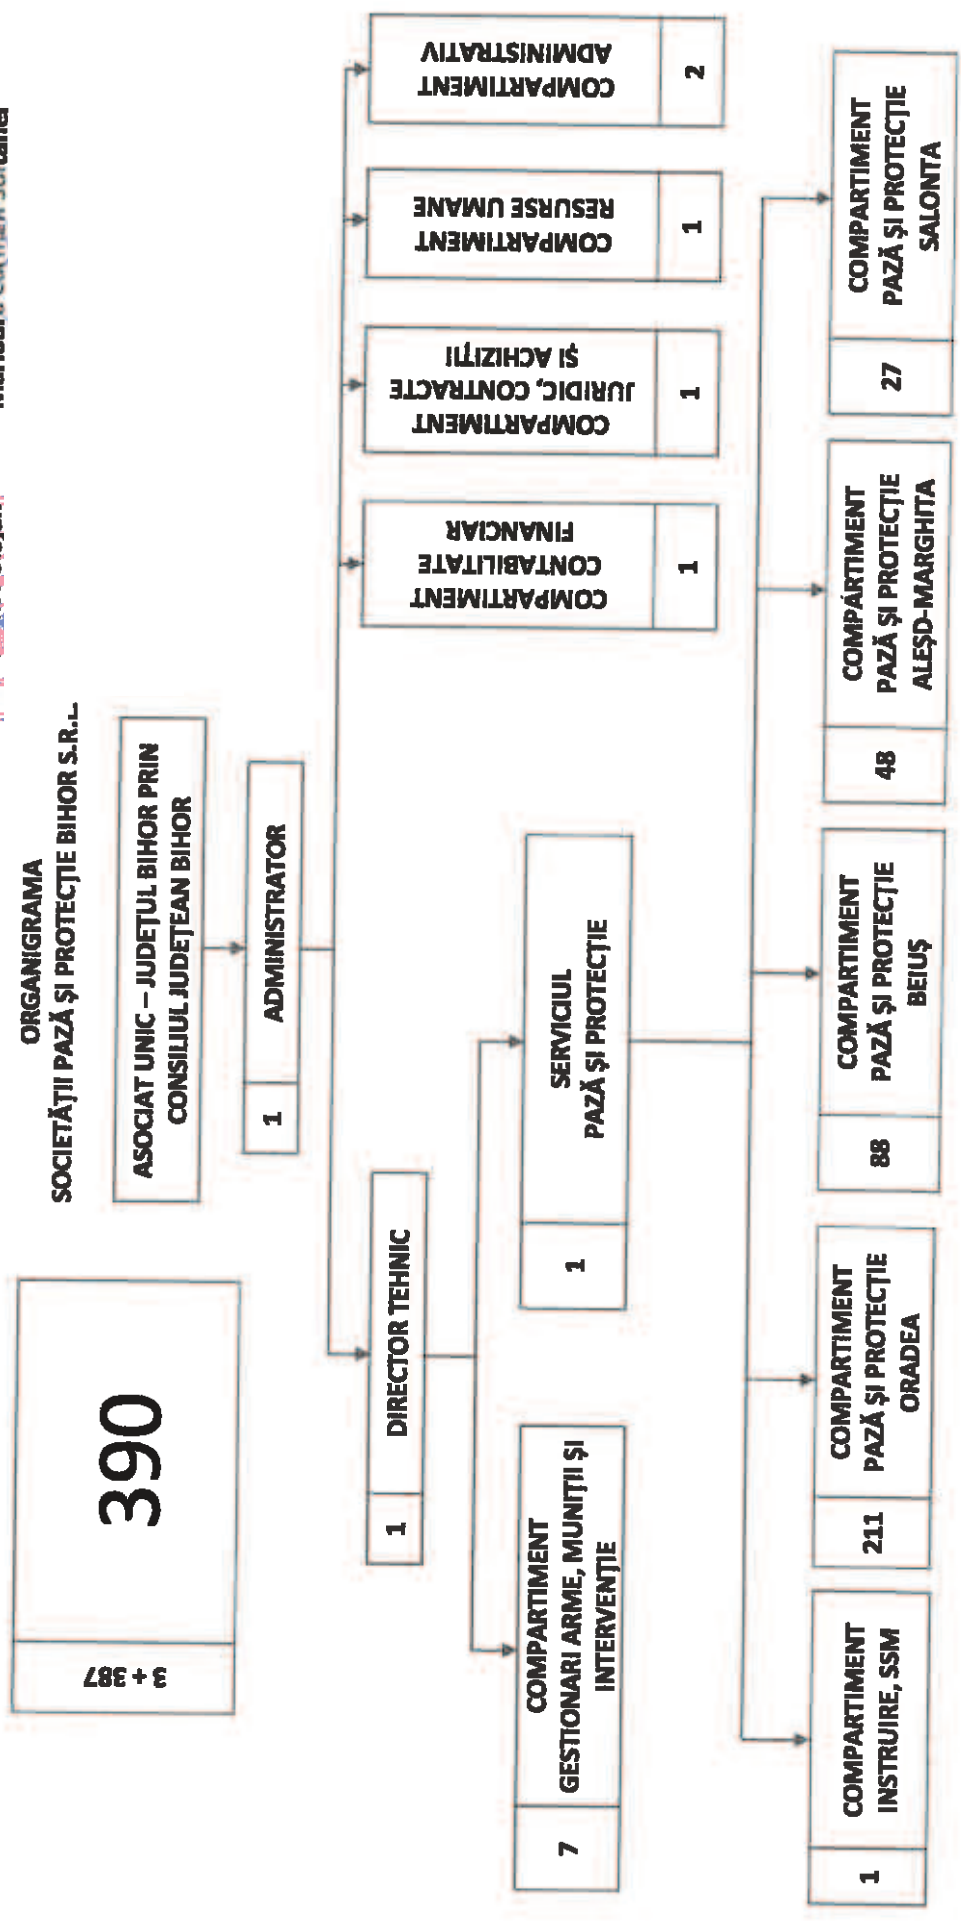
ORGANIGRAMA
SOCIETĂȚII PAZĂ ȘI PROTECȚIE BIHOR S.R.L.

390

3 + 387

ASOCIAT UNIC – JUDEȚUL BIHOR PRIN CONSILIUL JUDEȚEAN BIHOR

1 ADMINISTRATOR

COMPARTIMENT CONTABILITATE FINANCIAR 1

COMPARTIMENT JURIDIC, CONTRACTE ȘI ACHIZIȚII 1

COMPARTIMENT RESURSE UMANE 1

COMPARTIMENT ADMINISTRATIV 2

1 DIRECTOR TEHNIC

7 COMPARTIMENT GESTIONARI ARME, MUNIȚII ȘI INTERVENȚIE

1 SERVICIUL PAZĂ ȘI PROTECȚIE

1 COMPARTIMENT INSTRUIRE, SSM

211 COMPARTIMENT PAZĂ ȘI PROTECȚIE ORADEA

88 COMPARTIMENT PAZĂ ȘI PROTECȚIE BEIUȘ

48 COMPARTIMENT PAZĂ ȘI PROTECȚIE ALEȘD-MARGHITA

27 COMPARTIMENT PAZĂ ȘI PROTECȚIE SALONTA

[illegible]